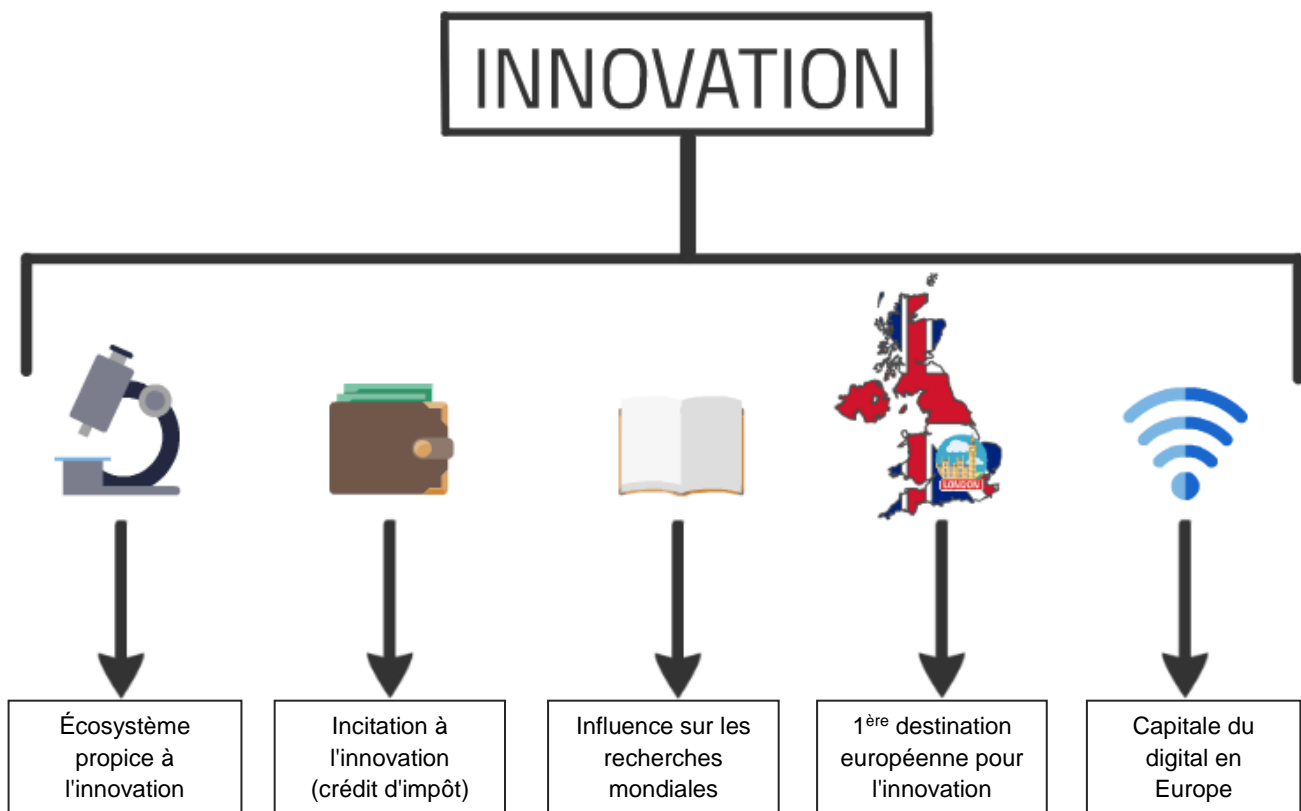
INNOVATION

LONDON

Écosystème propice à l'innovation

Incitation à l'innovation (crédit d'impôt)

Influence sur les recherches mondiales

$1^{ère}$ destination européenne pour l'innovation

Capitale du digital en Europe